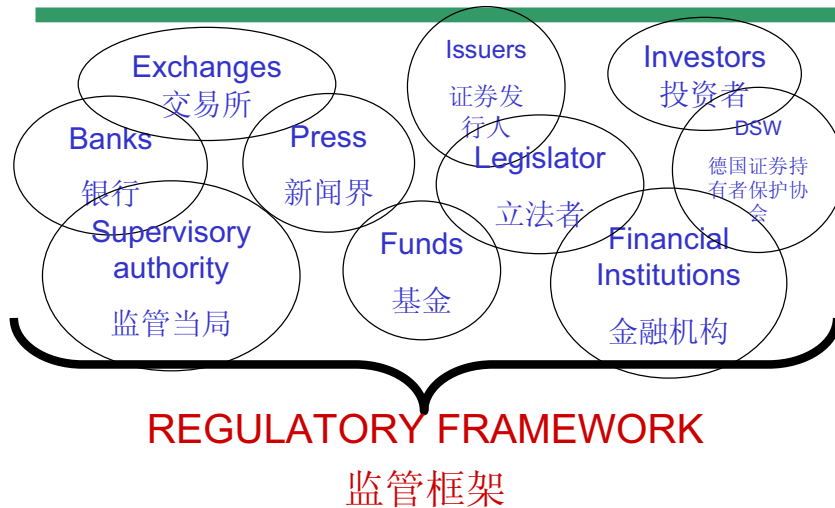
Exchanges
交易所

Banks
银行

Press
新闻界

Supervisory authority
监管当局

Issuers
证券发行人

Legislator
立法者

Funds
基金

Investors
投资者

DSW
德国证券持有者保护协会

Financial Institutions
金融机构

REGULATORY FRAMEWORK
监管框架